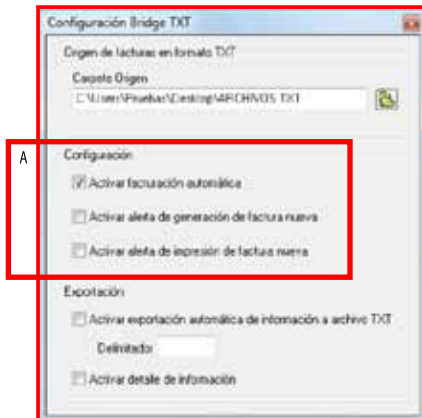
Configuración Bridge TXT

Origen de facturas en formato TXT

Carpeta Origen

C:\Users\Pruebas\Desktop\ARCHIVOS TXT

A

Configuración

Activar facturación automática

Activar aleta de generación de factura nueva

Activar aleta de impresión de factura nueva

Exportación

Activar exportación automática de información a archivo TXT

Delimitador

Activar detalle de información